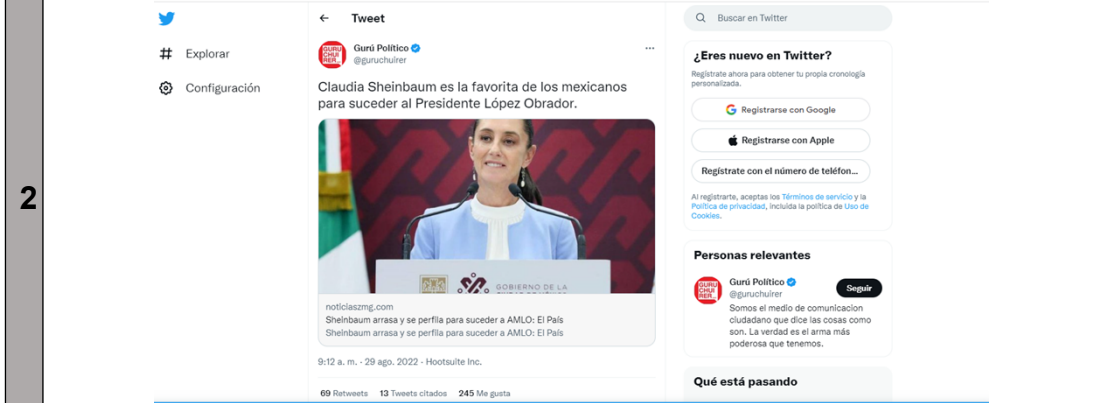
2

Explorar

Configuración

Tweet

Gurú Político
@guruchuirer

GURÚ CHUI RER

Claudia Sheinbaum es la favorita de los mexicanos para suceder al Presidente López Obrador.

GOBIERNO DE LA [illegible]

noticiaszmg.com
Sheinbaum arrasa y se perfila para suceder a AMLO: El País
Sheinbaum arrasa y se perfila para suceder a AMLO: El País

9:12 a. m. · 29 ago. 2022 · Hootsuite Inc.

69 Retweets 13 Tweets citados 245 Me gusta

Buscar en Twitter

¿Eres nuevo en Twitter?

Regístrate ahora para obtener tu propia cronología personalizada.

Registrarse con Google

Registrarse con Apple

Regístrate con el número de teléfon...

Al registrarte, aceptas los Términos de servicio y la Política de privacidad, incluida la política de Uso de Cookies.

Personas relevantes

Gurú Político
@guruchuirer

Seguir

Somos el medio de comunicacion ciudadano que dice las cosas como son. La verdad es el arma más poderosa que tenemos.

Qué está pasando